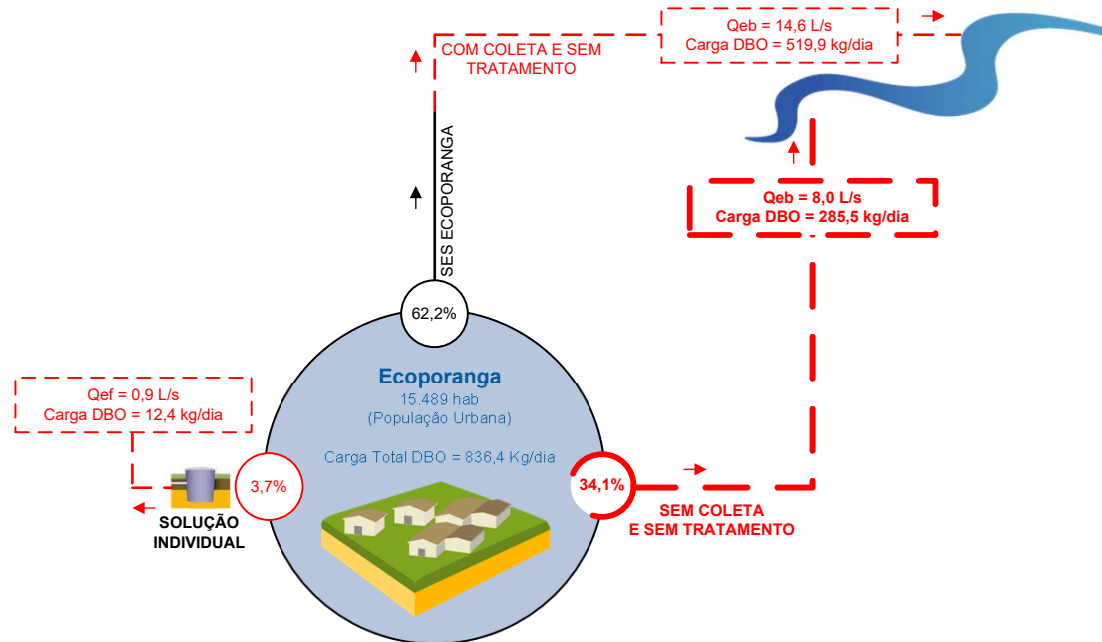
Qeb = 14,6 L/s
Carga DBO = 519,9 kg/dia

COM COLETA E SEM TRATAMENTO

SES ECOPORANGA

Qeb = 8,0 L/s
Carga DBO = 285,5 kg/dia

62,2%

Qef = 0,9 L/s
Carga DBO = 12,4 kg/dia

Ecoporanga
15.489 hab
(População Urbana)

Carga Total DBO = 836,4 Kg/dia

3,7%

34,1%

SOLUÇÃO INDIVIDUAL

SEM COLETA
E SEM TRATAMENTO